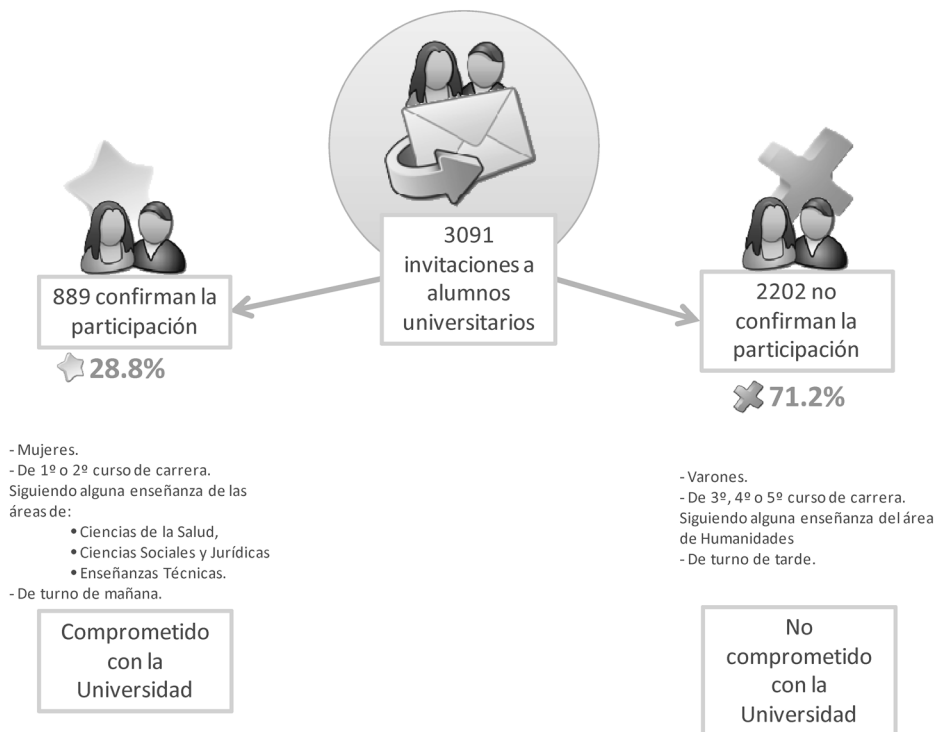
3091 invitaciones a alumnos universitarios

889 confirman la participación

28.8%

2202 no confirman la participación

71.2%

- Mujeres.
- De 1º o 2º curso de carrera.
Siguiendo alguna enseñanza de las áreas de:
• Ciencias de la Salud,
• Ciencias Sociales y Jurídicas
• Enseñanzas Técnicas.
- De turno de mañana.

Comprometido con la Universidad

- Varones.
- De 3º, 4º o 5º curso de carrera.
Siguiendo alguna enseñanza del área de Humanidades
- De turno de tarde.

No comprometido con la Universidad